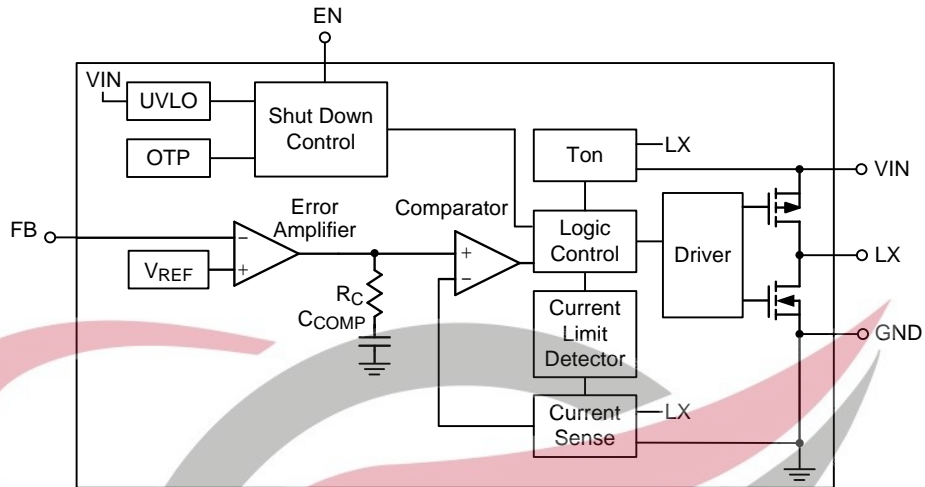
EN

VIN

UVLO

Shut Down Control

OTP

Ton

LX

VIN

Error Amplifier

Comparator

FB

−

+

$V_{REF}$

+

−

Logic Control

Driver

LX

$R_C$

$C_{COMP}$

Current Limit Detector

GND

Current Sense

LX